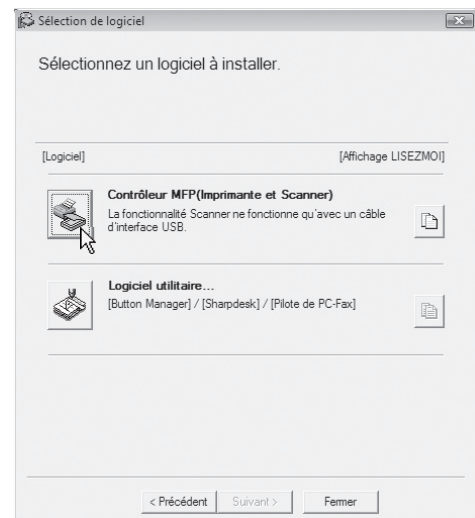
Sélection de logiciel

Sélectionnez un logiciel à installer.

[Logiciel]

[Affichage LISEZMOI]

Contrôleur MFP(Imprimante et Scanner)
La fonctionnalité Scanner ne fonctionne qu'avec un câble d'interface USB.

Logiciel utilitaire...
[Button Manager] / [Sharpdesk] / [Pilote de PC-Fax]

< Précédent Suivant > Fermer